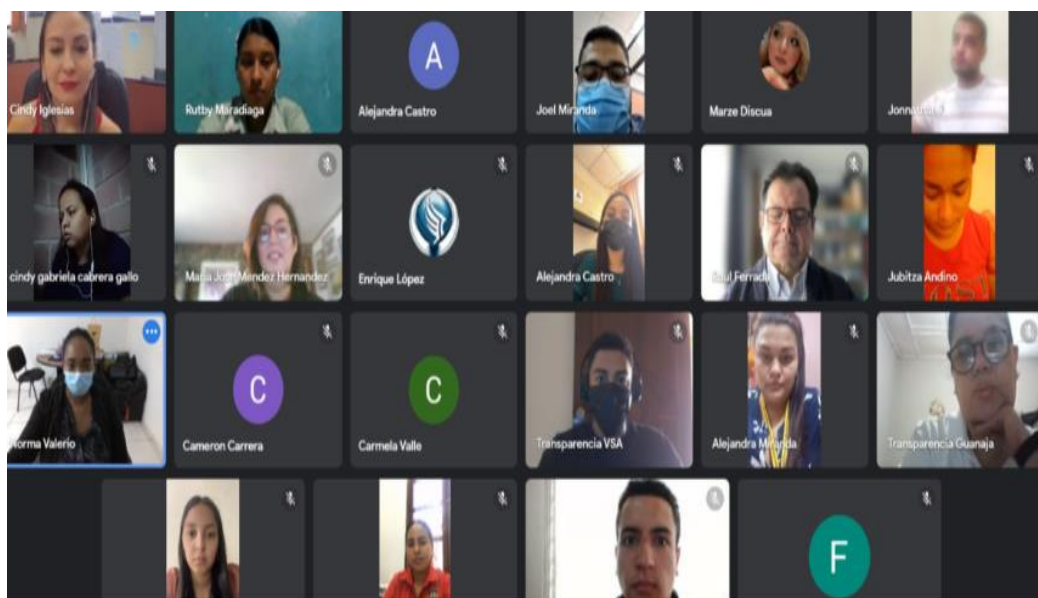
Cindy Iglesias
Rutby Maradiaga
A
Alejandra Castro
Joel Miranda
Marze Discua
Jonna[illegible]
cindy gabriela cabrera gallo
Maria José Mendez Hernandez
Enrique López
Alejandra Castro
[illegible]aul Ferrad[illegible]
Jubitza Andino
Norma Valerio
C
Cameron Carrera
C
Carmela Valle
Transparencia VSA
Alejandra Miranda
Transparencia Guanaja
F